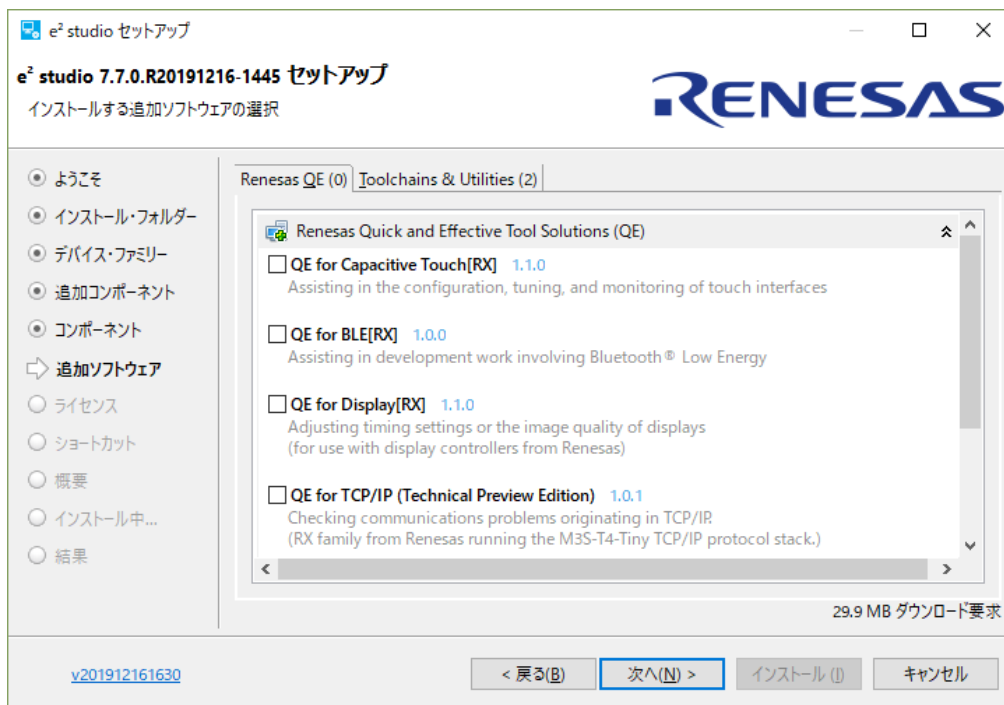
e² studio セットアップ

e² studio 7.7.0.R20191216-1445 セットアップ

インストールする追加ソフトウェアの選択

RENESAS

ようこそ
インストール・フォルダー
デバイス・ファミリー
追加コンポーネント
コンポーネント
追加ソフトウェア
ライセンス
ショートカット
概要
インストール中...
結果

Renesas QE (0) | Toolchains & Utilities (2)

Renesas Quick and Effective Tool Solutions (QE)

QE for Capacitive Touch[RX] 1.1.0
Assisting in the configuration, tuning, and monitoring of touch interfaces

QE for BLE[RX] 1.0.0
Assisting in development work involving Bluetooth® Low Energy

QE for Display[RX] 1.1.0
Adjusting timing settings or the image quality of displays
(for use with display controllers from Renesas)

QE for TCP/IP (Technical Preview Edition) 1.0.1
Checking communications problems originating in TCP/IP.
(RX family from Renesas running the M3S-T4-Tiny TCP/IP protocol stack.)

29.9 MB ダウンロード要求

v201912161630

< 戻る(B) | 次へ(N) > | インストール (I) | キャンセル